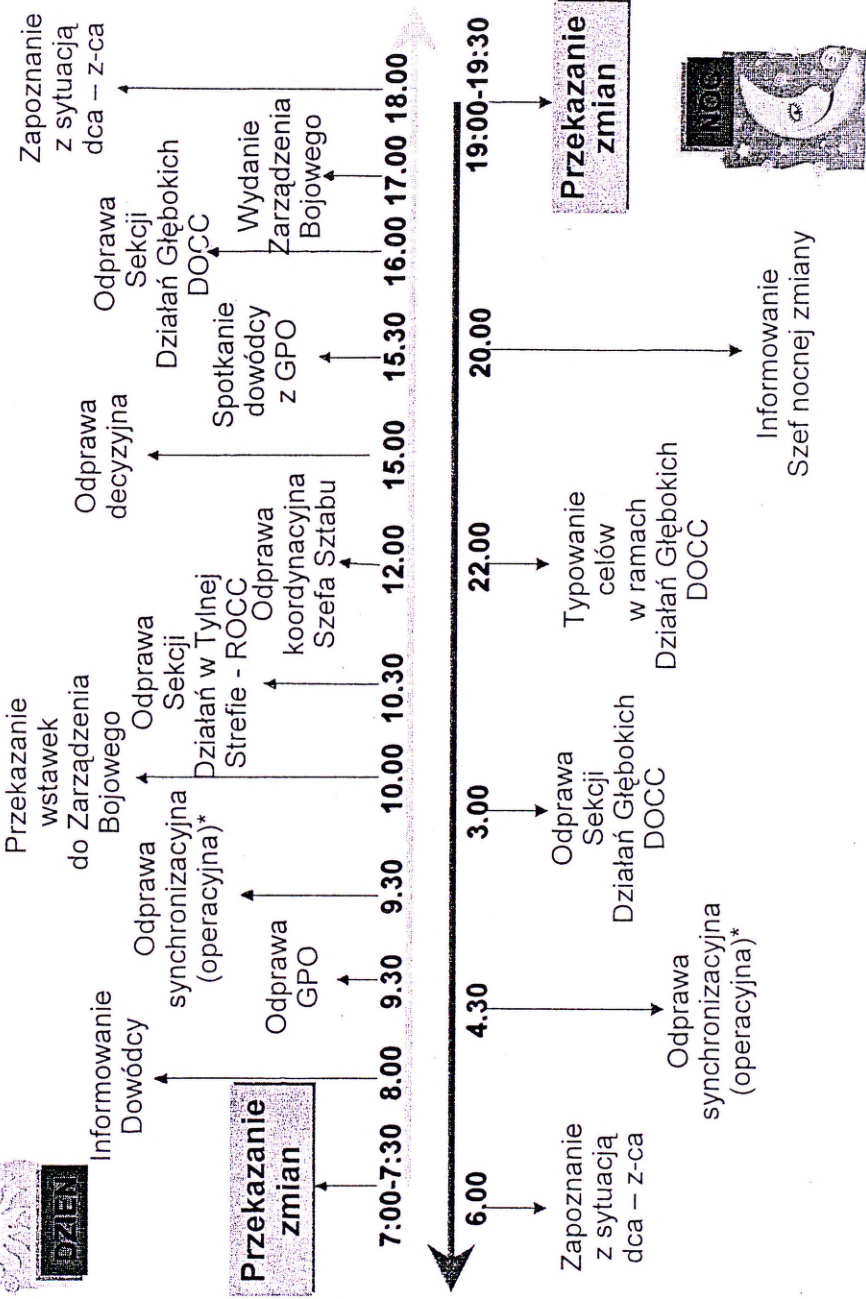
DZIEŃ

Przekazanie zmian

7:00-7:30 8.00 9.30 9.30 10.00 10.30 12.00 15.00 15.30 16.00 17.00 18.00

Informowanie Dowódcy

Odprawa GPO

Odprawa synchronizacyjna (operacyjna)*

Przekazanie wstawek do Zarządzenia Bojowego

Odprawa Sekcji Działań w Tylnej Strefie - ROCC

Odprawa koordynacyjna Szefa Sztabu

Odprawa decyzyjna

Spotkanie dowódcy z GPO

Odprawa Sekcji Działań Głębokich DOCC

Wydanie Zarządzenia Bojowego

Zapoznanie z sytuacją dca – z-ca

6.00 4.30 3.00 22.00 20.00 19:00-19:30

Zapoznanie z sytuacją dca – z-ca

Odprawa synchronizacyjna (operacyjna)*

Odprawa Sekcji Działań Głębokich DOCC

Typowanie celów w ramach Działań Głębokich DOCC

Informowanie Szef nocnej zmiany

Przekazanie zmian

NOC